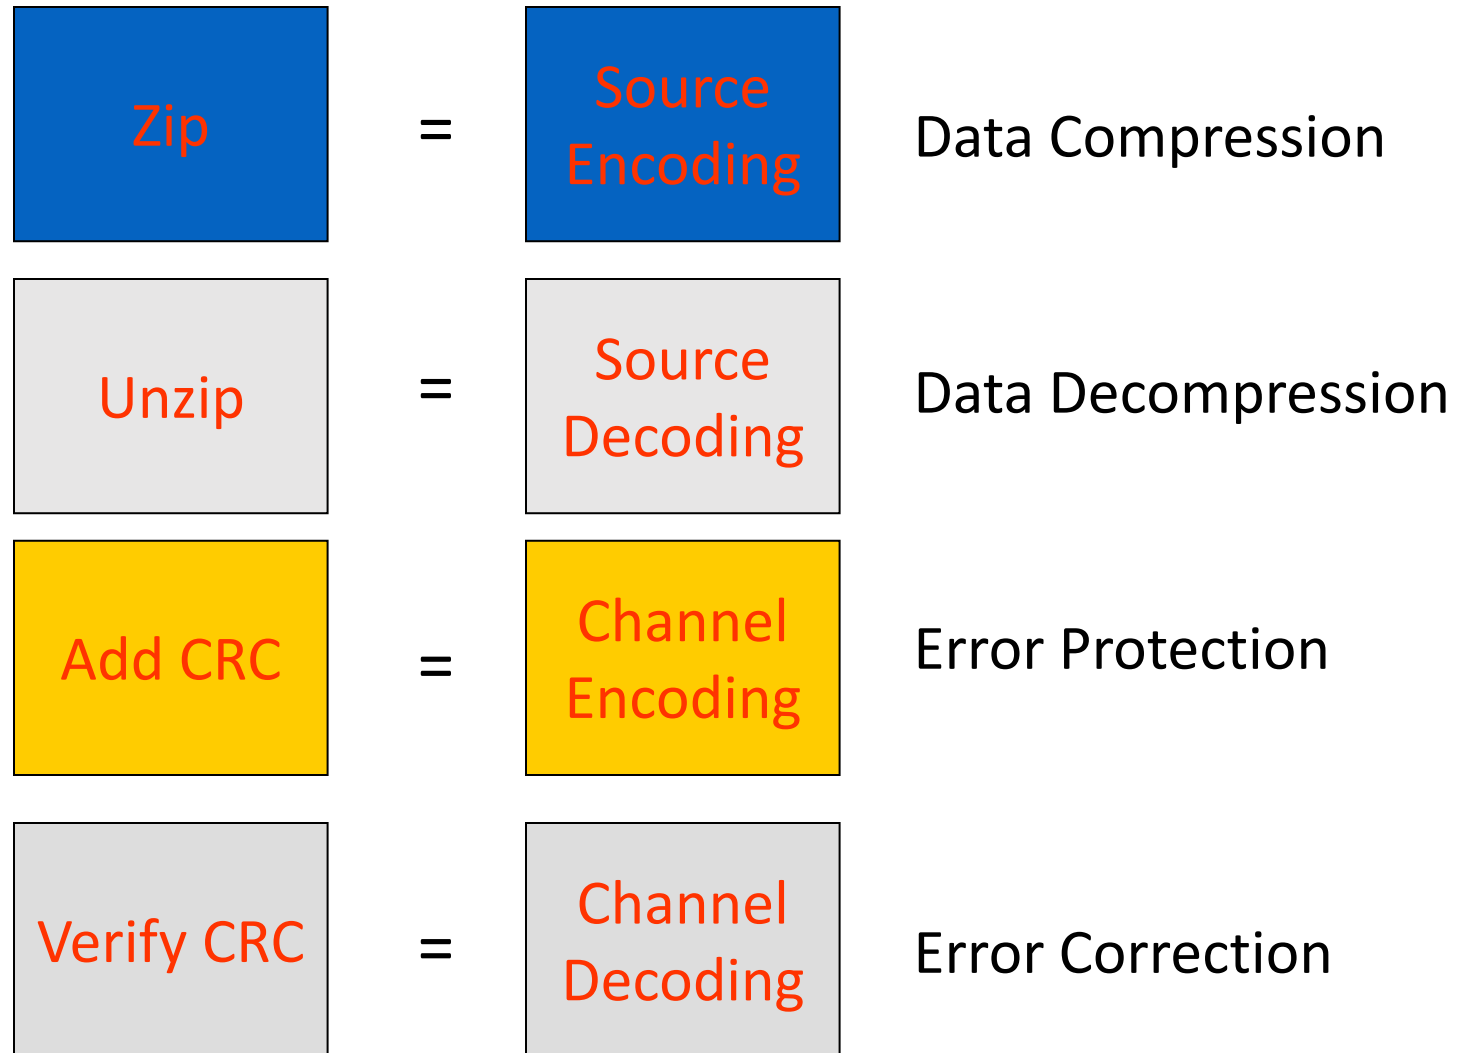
| | | | |
|---|---|---|---|
| Zip | = | Source Encoding | Data Compression |
| Unzip | = | Source Decoding | Data Decompression |
| Add CRC | = | Channel Encoding | Error Protection |
| Verify CRC | = | Channel Decoding | Error Correction |